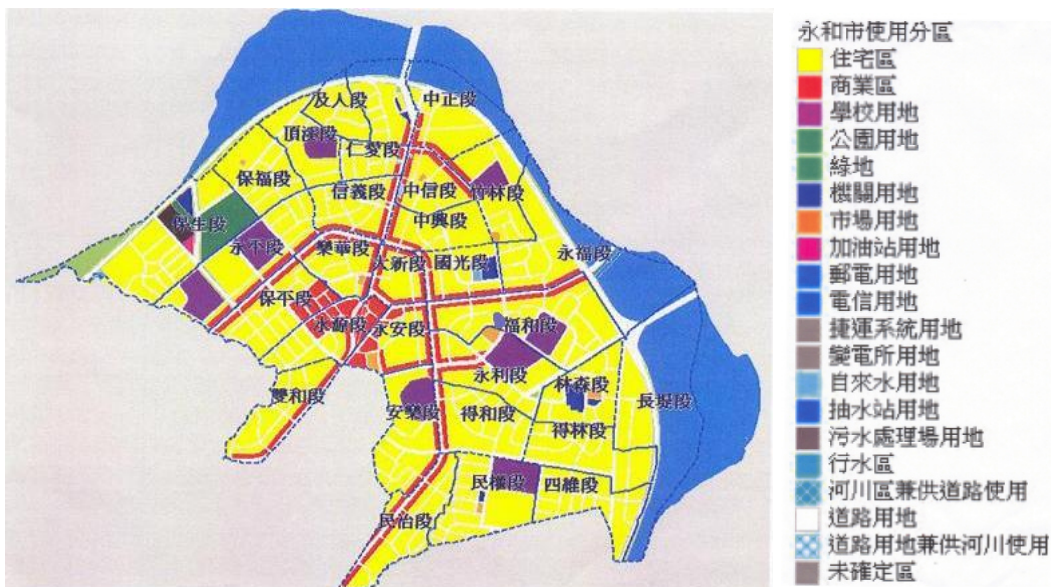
及人段
中正段
頂溪段
仁愛段
保福段
信義段
中信段
竹林段
保生段
中興段
永平段
樂華段
大新段
國光段
永福段
保平段
福和段
永貞段
永安段
永利段
林森段
雙和段
安樂段
得和段
長堤段
得林段
民權段
四維段
民治段

永和市使用分區
住宅區
商業區
學校用地
公園用地
綠地
機關用地
市場用地
加油站用地
郵電用地
電信用地
捷運系統用地
變電所用地
自來水用地
抽水站用地
污水處理場用地
行水區
河川區兼供道路使用
道路用地
道路用地兼供河川使用
未確定區